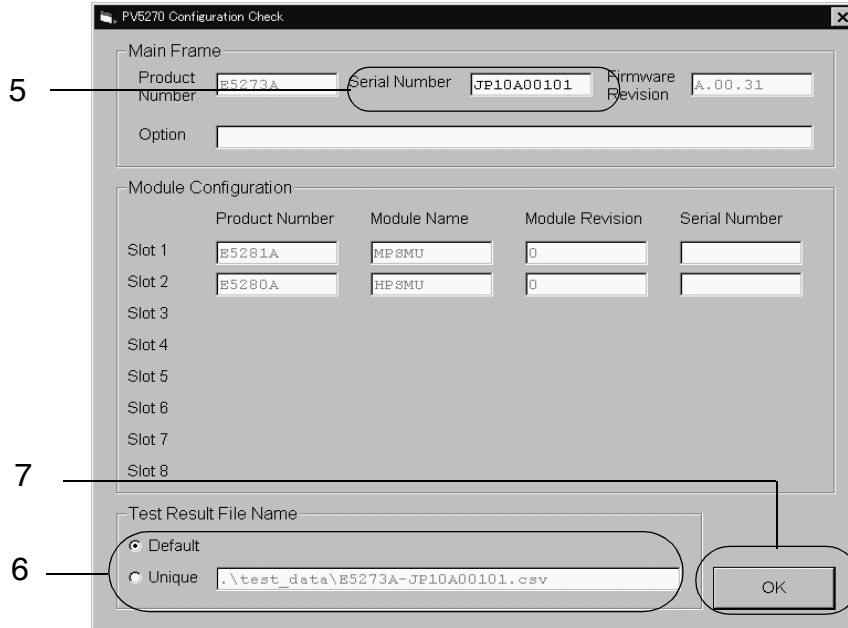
PV5270 Configuration Check

Main Frame

Product Number E5273A

Serial Number JP10A00101

Firmware Revision A.00.31

Option

Module Configuration

| | Product Number | Module Name | Module Revision | Serial Number |
|---|---|---|---|---|
| Slot 1 | E5281A | MPSMU | 0 | |
| Slot 2 | E5280A | HPSMU | 0 | |
| Slot 3 | | | | |
| Slot 4 | | | | |
| Slot 5 | | | | |
| Slot 6 | | | | |
| Slot 7 | | | | |
| Slot 8 | | | | |

Test Result File Name

Default

Unique .\test_data\E5273A-JP10A00101.csv

OK

5

6

7